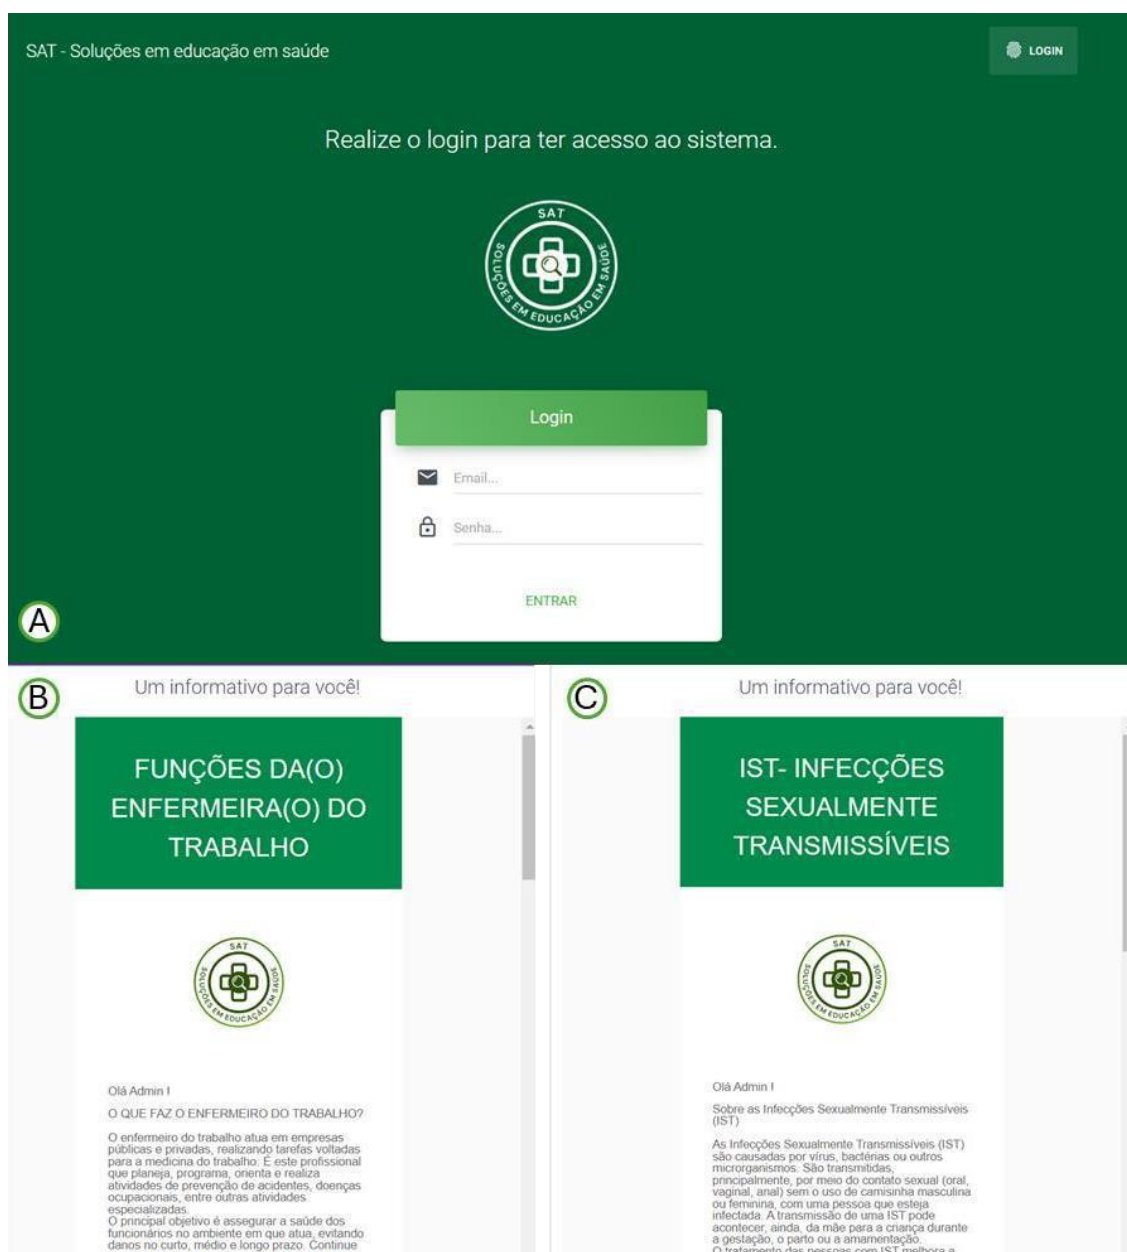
SAT - Soluções em educação em saúde

LOGIN

Realize o login para ter acesso ao sistema.

SAT
SOLUÇÕES EM EDUCAÇÃO EM SAÚDE

Login

Email...

Senha...

ENTRAR

A

B

Um informativo para você!

FUNÇÕES DA(O) ENFERMEIRA(O) DO TRABALHO

SAT
SOLUÇÕES EM EDUCAÇÃO EM SAÚDE

Olá Admin !

O QUE FAZ O ENFERMEIRO DO TRABALHO?

O enfermeiro do trabalho atua em empresas públicas e privadas, realizando tarefas voltadas para a medicina do trabalho. É este profissional que planeja, programa, orienta e realiza atividades de prevenção de acidentes, doenças ocupacionais, entre outras atividades especializadas.
O principal objetivo é assegurar a saúde dos funcionários no ambiente em que atua, evitando danos no curto, médio e longo prazo. Continue

C

Um informativo para você!

IST- INFECÇÕES SEXUALMENTE TRANSMISSÍVEIS

SAT
SOLUÇÕES EM EDUCAÇÃO EM SAÚDE

Olá Admin !

Sobre as Infecções Sexualmente Transmissíveis (IST)

As Infecções Sexualmente Transmissíveis (IST) são causadas por vírus, bactérias ou outros microrganismos. São transmitidas, principalmente, por meio do contato sexual (oral, vaginal, anal) sem o uso de camisinha masculina ou feminina, com uma pessoa que esteja infectada. A transmissão de uma IST pode acontecer, ainda, da mãe para a criança durante a gestação, o parto ou a amamentação.
O tratamento das pessoas com IST melhora a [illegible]